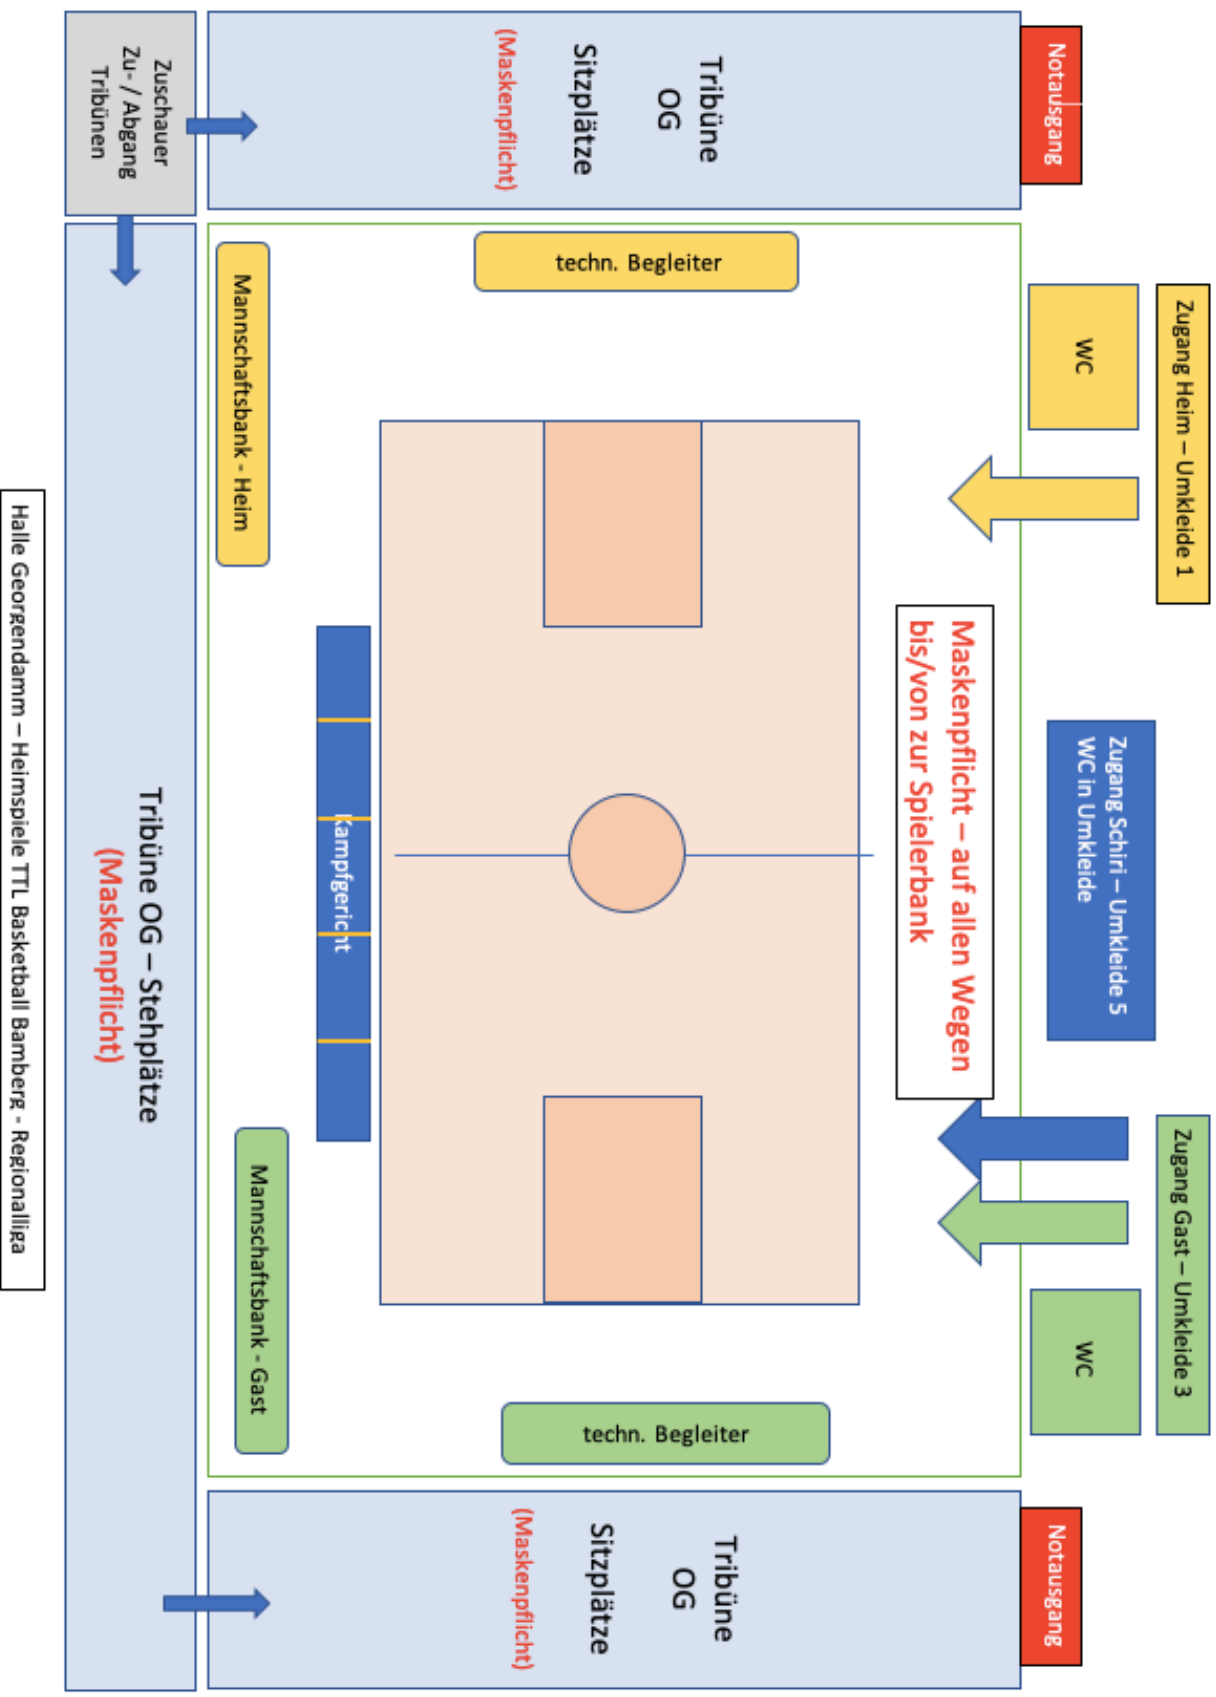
Halle Georgendamm – Heimspiele TTL Basketball Bamberg - Regionalliga

Zuschauer Zu- / Abgang Tribünen

Tribüne OG Sitzplätze (Maskenpflicht)

Notausgang

techn. Begleiter

Mannschaftsbank - Heim

WC

Zugang Heim – Umkleide 1

Maskenpflicht – auf allen Wegen bis/von zur Spielerbank

Zugang Schiri – Umkleide 5 WC in Umkleide

Kampfgericht

Tribüne OG – Stehplätze (Maskenpflicht)

Mannschaftsbank - Gast

Zugang Gast – Umkleide 3

WC

techn. Begleiter

Tribüne OG Sitzplätze (Maskenpflicht)

Notausgang